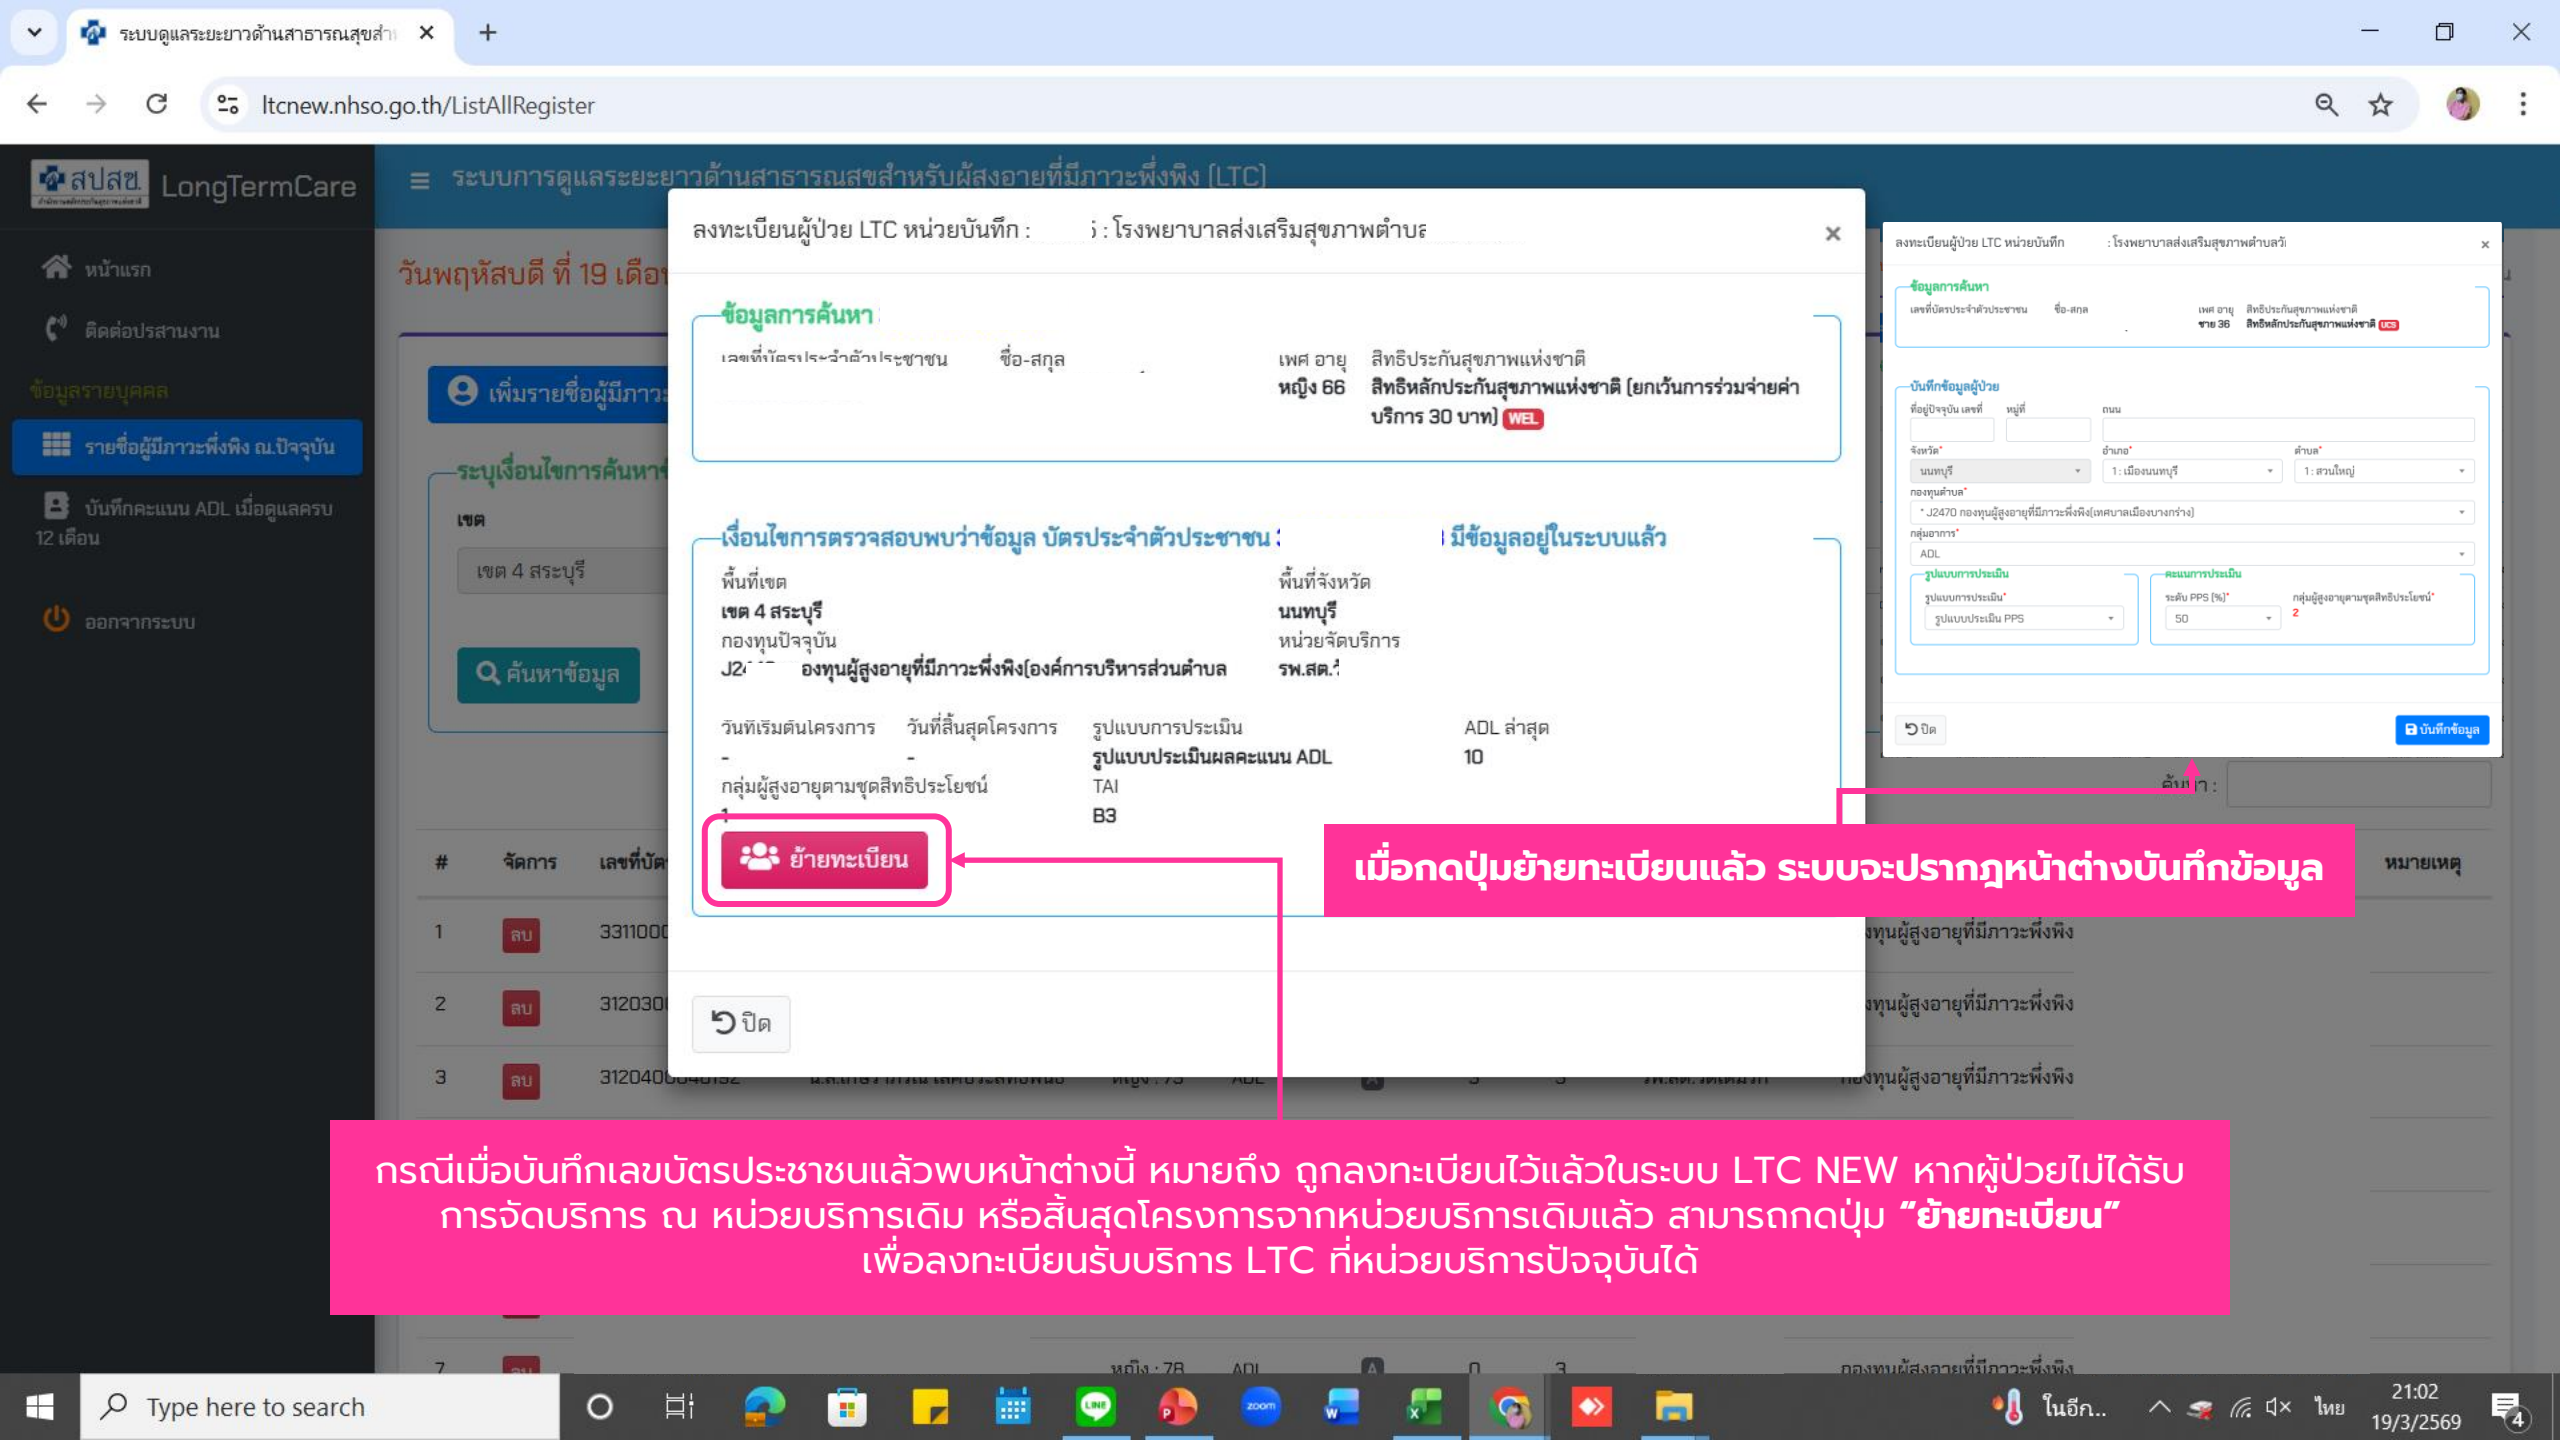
ระบบดูแลระยะยาวด้านสาธารณสุขสำ ×
ltcnew.nhso.go.th/ListAllRegister

สปสช. LongTermCare
ระบบการดูแลระยะยาวด้านสาธารณสุขสำหรับผู้สูงอายุที่มีภาวะพึ่งพิง (LTC)

หน้าแรก
ติดต่อประสานงาน
ข้อมูลรายบุคคล
รายชื่อผู้มีภาวะพึ่งพิง ณ ปัจจุบัน
บันทึกคะแนน ADL เมื่อดูแลครบ 12 เดือน
ออกจากระบบ

วันพฤหัสบดี ที่ 19 เดือ
เพิ่มรายชื่อผู้มีภาวะ
ระบุเงื่อนไขการค้นหา
เขต
เขต 4 สระบุรี
ค้นหาข้อมูล

ลงทะเบียนผู้ป่วย LTC หน่วยบันทึก : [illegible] : โรงพยาบาลส่งเสริมสุขภาพตำบล
×
ข้อมูลการค้นหา
เลขที่บัตรประจำตัวประชาชน ชื่อ-สกุล เพศ อายุ หญิง 66 สิทธิประกันสุขภาพแห่งชาติ สิทธิหลักประกันสุขภาพแห่งชาติ (ยกเว้นการร่วมจ่ายค่าบริการ 30 บาท) WEL

เงื่อนไขการตรวจสอบพบว่าข้อมูล บัตรประจำตัวประชาชน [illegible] มีข้อมูลอยู่ในระบบแล้ว
พื้นที่เขต
เขต 4 สระบุรี
พื้นที่จังหวัด
นนทบุรี
กองทุนปัจจุบัน
J2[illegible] องทุนผู้สูงอายุที่มีภาวะพึ่งพิง(องค์การบริหารส่วนตำบล
หน่วยจัดบริการ
รพ.สต.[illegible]
วันที่เริ่มต้นโครงการ
-
วันที่สิ้นสุดโครงการ
-
รูปแบบการประเมิน
รูปแบบประเมินผลคะแนน ADL
ADL ล่าสุด
10
กลุ่มผู้สูงอายุตามชุดสิทธิประโยชน์
TAI
B3
ย้ายทะเบียน
ปิด

ลงทะเบียนผู้ป่วย LTC หน่วยบันทึก : โรงพยาบาลส่งเสริมสุขภาพตำบลวั
ข้อมูลการค้นหา
เลขที่บัตรประจำตัวประชาชน ชื่อ-สกุล เพศ อายุ ชาย 36 สิทธิประกันสุขภาพแห่งชาติ สิทธิหลักประกันสุขภาพแห่งชาติ UCS
บันทึกข้อมูลผู้ป่วย
ที่อยู่ปัจจุบัน เลขที่ หมู่ที่ ถนน
จังหวัด* นนทบุรี อำเภอ* 1 : เมืองนนทบุรี ตำบล* 1 : สวนใหญ่
กองทุนตำบล* J2470 กองทุนผู้สูงอายุที่มีภาวะพึ่งพิง(เทศบาลเมืองบางกร่าง)
กลุ่มอาการ* ADL
รูปแบบการประเมิน
รูปแบบการประเมิน* รูปแบบประเมิน PPS
คะแนนการประเมิน
ระดับ PPS (%)* 50
กลุ่มผู้สูงอายุตามชุดสิทธิประโยชน์* 2
ปิด
บันทึกข้อมูล

เมื่อกดปุ่มย้ายทะเบียนแล้ว ระบบจะปรากฎหน้าต่างบันทึกข้อมูล

ค้นหา :
# จัดการ เลขที่บัต หมายเหตุ
1 ลบ 331100 กองทุนผู้สูงอายุที่มีภาวะพึ่งพิง
2 ลบ 312030 กองทุนผู้สูงอายุที่มีภาวะพึ่งพิง
3 ลบ 312040 กองทุนผู้สูงอายุที่มีภาวะพึ่งพิง
7 ลบ หญิง : 78 ADL 0 3 กองทุนผู้สูงอายุที่มีภาวะพึ่งพิง

กรณีเมื่อบันทึกเลขบัตรประชาชนแล้วพบหน้าต่างนี้ หมายถึง ถูกลงทะเบียนไว้แล้วในระบบ LTC NEW หากผู้ป่วยไม่ได้รับการจัดบริการ ณ หน่วยบริการเดิม หรือสิ้นสุดโครงการจากหน่วยบริการเดิมแล้ว สามารถกดปุ่ม "ย้ายทะเบียน" เพื่อลงทะเบียนรับบริการ LTC ที่หน่วยบริการปัจจุบันได้

Type here to search
ในอีก..
ไทย
21:02
19/3/2569